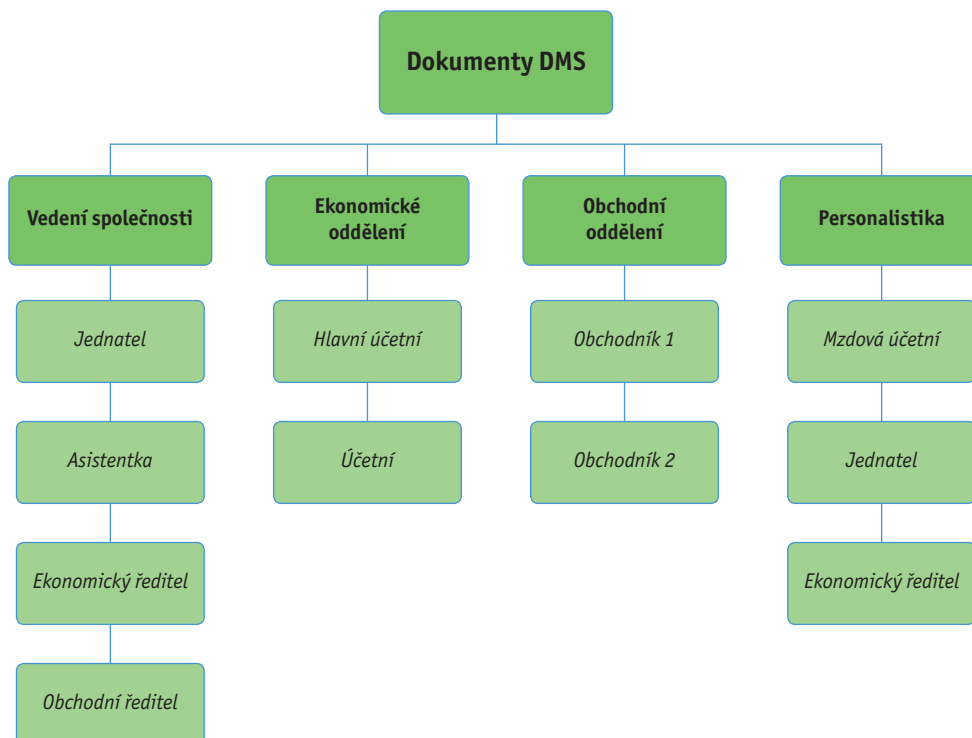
Dokumenty DMS

Vedení společnosti

Jednatel

Asistentka

Ekonomický ředitel

Obchodní ředitel

Ekonomické oddělení

Hlavní účetní

Účetní

Obchodní oddělení

Obchodník 1

Obchodník 2

Personalistika

Mzdová účetní

Jednatel

Ekonomický ředitel